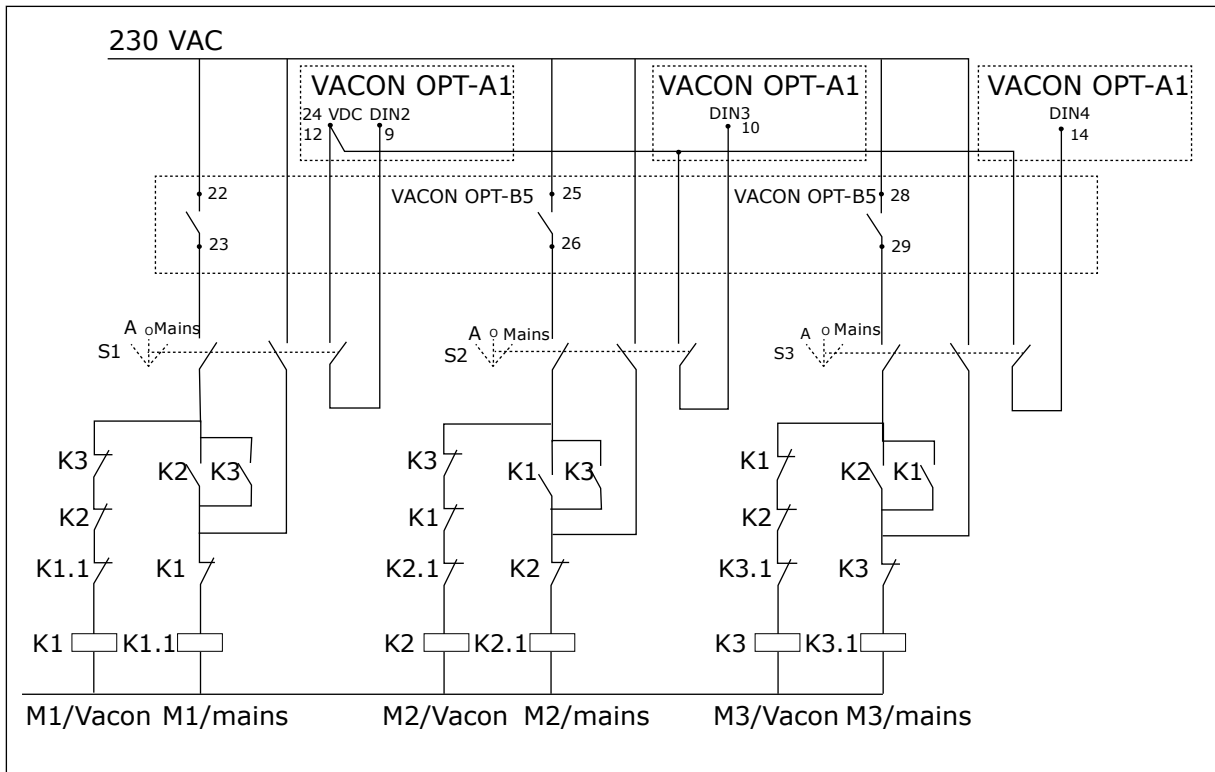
230 VAC

VACON OPT-A1
24 VDC DIN2
12 9

VACON OPT-A1
DIN3
10

VACON OPT-A1
DIN4
14

22
23

VACON OPT-B5 25
26

VACON OPT-B5 28
29

A Mains
S1

A Mains
S2

A Mains
S3

K3
K2 K3
K2
K1.1 K1
K1 K1.1

K3
K1 K3
K1
K2.1 K2
K2 K2.1

K1
K2 K1
K2
K3.1 K3
K3 K3.1

M1/Vacon M1/mains M2/Vacon M2/mains M3/Vacon M3/mains